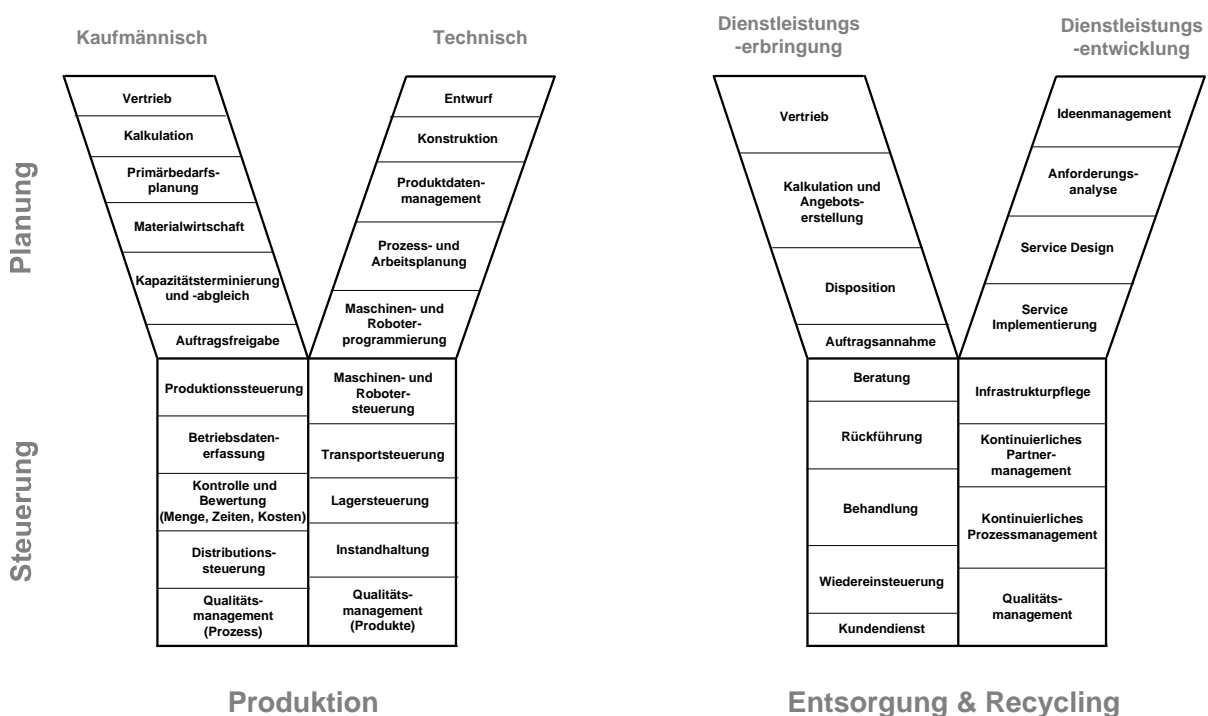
Planung

Steuerung

Kaufmännisch

Vertrieb

Kalkulation

Primärbedarfsplanung

Materialwirtschaft

Kapazitätsterminierung und -abgleich

Auftragsfreigabe

Technisch

Entwurf

Konstruktion

Produktdatenmanagement

Prozess- und Arbeitsplanung

Maschinen- und Roboterprogrammierung

Produktionssteuerung

Betriebsdatenerfassung

Kontrolle und Bewertung (Menge, Zeiten, Kosten)

Distributionssteuerung

Qualitätsmanagement (Prozess)

Maschinen- und Robotersteuerung

Transportsteuerung

Lagersteuerung

Instandhaltung

Qualitätsmanagement (Produkte)

Produktion

Dienstleistungs -erbringung

Vertrieb

Kalkulation und Angebotserstellung

Disposition

Auftragsannahme

Dienstleistungs -entwicklung

Ideenmanagement

Anforderungsanalyse

Service Design

Service Implementierung

Beratung

Rückführung

Behandlung

Wiedereinsteuerung

Kundendienst

Infrastrukturpflege

Kontinuierliches Partnermanagement

Kontinuierliches Prozessmanagement

Qualitätsmanagement

Entsorgung & Recycling